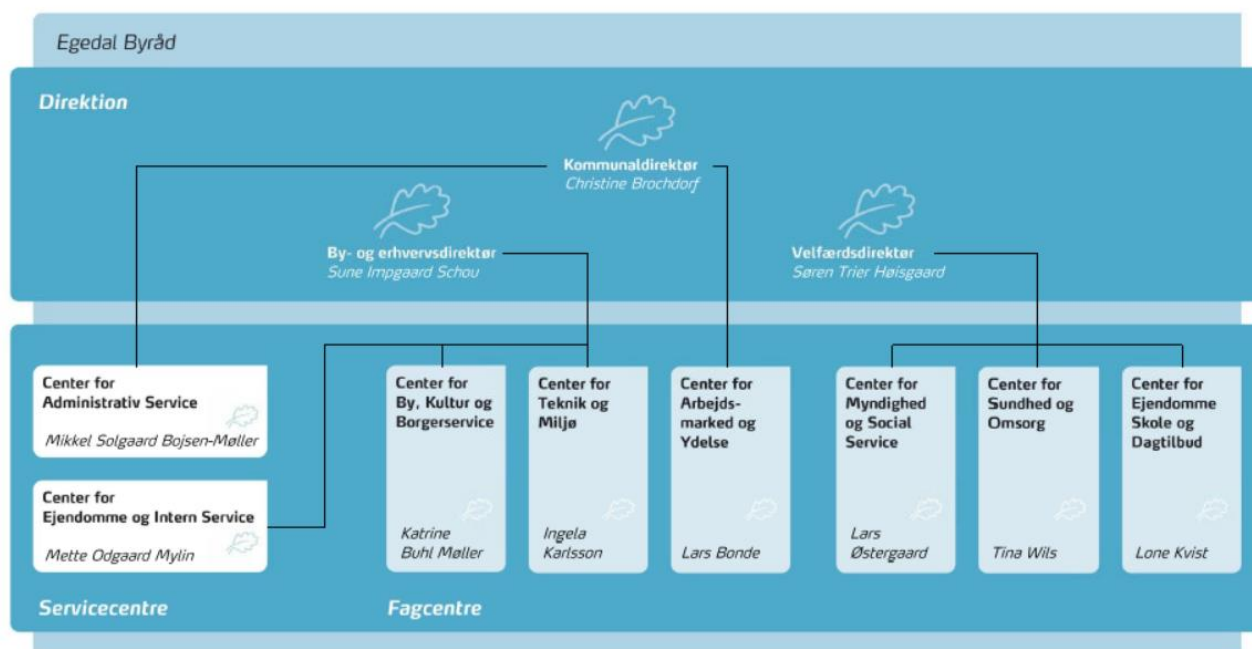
Egedal Byråd

Direktion

Kommunaldirektør
Christine Brochdorf

By- og erhvervsdirektør
Sune Impgaard Schou

Velfærdsdirektør
Søren Trier Høisgaard

Center for Administrativ Service
Mikkel Solgaard Bojsen-Møller

Center for Ejendomme og Intern Service
Mette Odgaard Mylin

Center for By, Kultur og Borgerservice
Katrine Buhl Møller

Center for Teknik og Miljø
Ingela Karlsson

Center for Arbejdsmarked og Ydelse
Lars Bonde

Center for Myndighed og Social Service
Lars Østergaard

Center for Sundhed og Omsorg
Tina Wils

Center for Ejendomme Skole og Dagtilbud
Lone Kvist

Servicecentre

Fagcentre